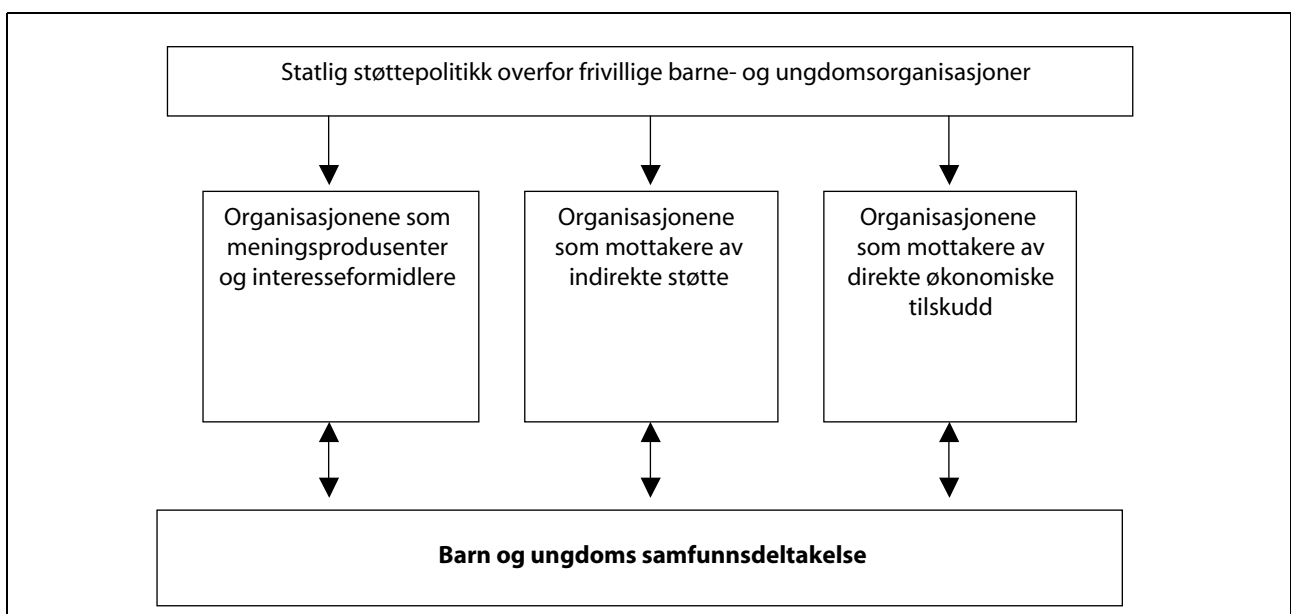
Statlig støttepolitikk overfor frivillige barne- og ungdomsorganisasjoner

Organisasjonene som meningsprodusenter og interesseformidlere

Organisasjonene som mottakere av indirekte støtte

Organisasjonene som mottakere av direkte økonomiske tilskudd

**Barn og ungdoms samfunnsdeltakelse**